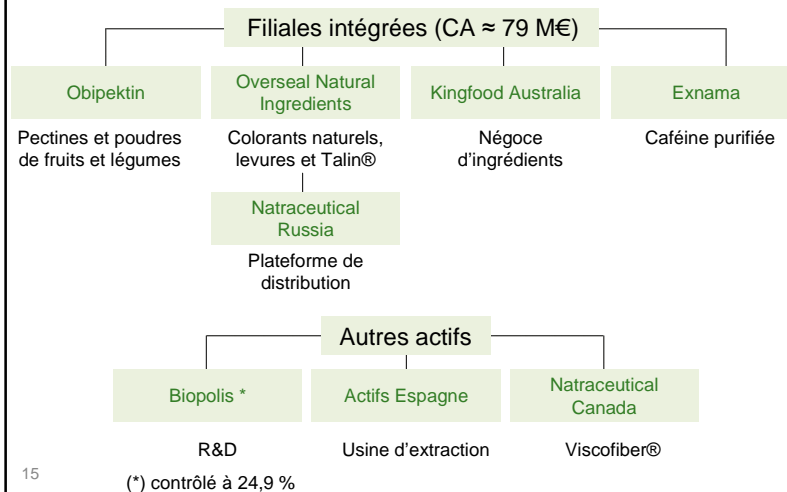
Filiales intégrées (CA ≈ 79 M€)

Obipektin

Pectines et poudres de fruits et légumes

Overseal Natural Ingredients

Colorants naturels, levures et Talin®

Natraceutical Russia

Plateforme de distribution

Kingfood Australia

Négoce d'ingrédients

Exnama

Caféine purifiée

Autres actifs

Biopolis *

R&D

Actifs Espagne

Usine d'extraction

Natraceutical Canada

Viscofiber®

15

(*) contrôlé à 24,9 %